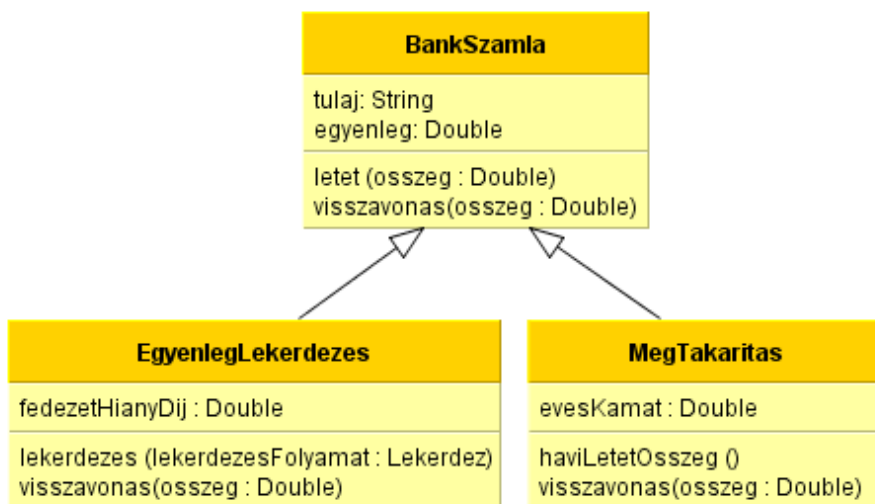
BankSzamla

tulaj: String
egyenleg: Double

letet (osszeg : Double)
visszavonas(osszeg : Double)

EgyenlegLekerdezes

fedezetHianyDij : Double

lekerdezes (lekerdezesFolyamat : Lekerdez)
visszavonas(osszeg : Double)

MegTakaritas

evesKamat : Double

haviLetetOsszeg ()
visszavonas(osszeg : Double)